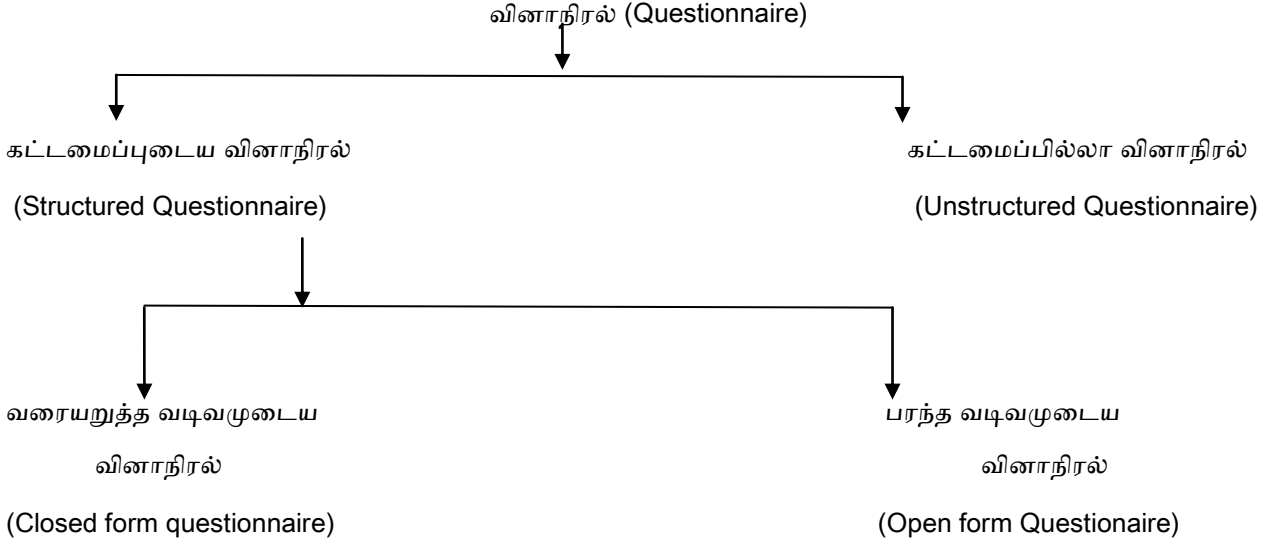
வினாநிரல் (Questionnaire)

கட்டமைப்புடைய வினாநிரல்

(Structured Questionnaire)

கட்டமைப்பில்லா வினாநிரல்

(Unstructured Questionnaire)

வரையறுத்த வடிவமுடைய வினாநிரல்

(Closed form questionnaire)

பரந்த வடிவமுடைய வினாநிரல்

(Open form Questionaire)